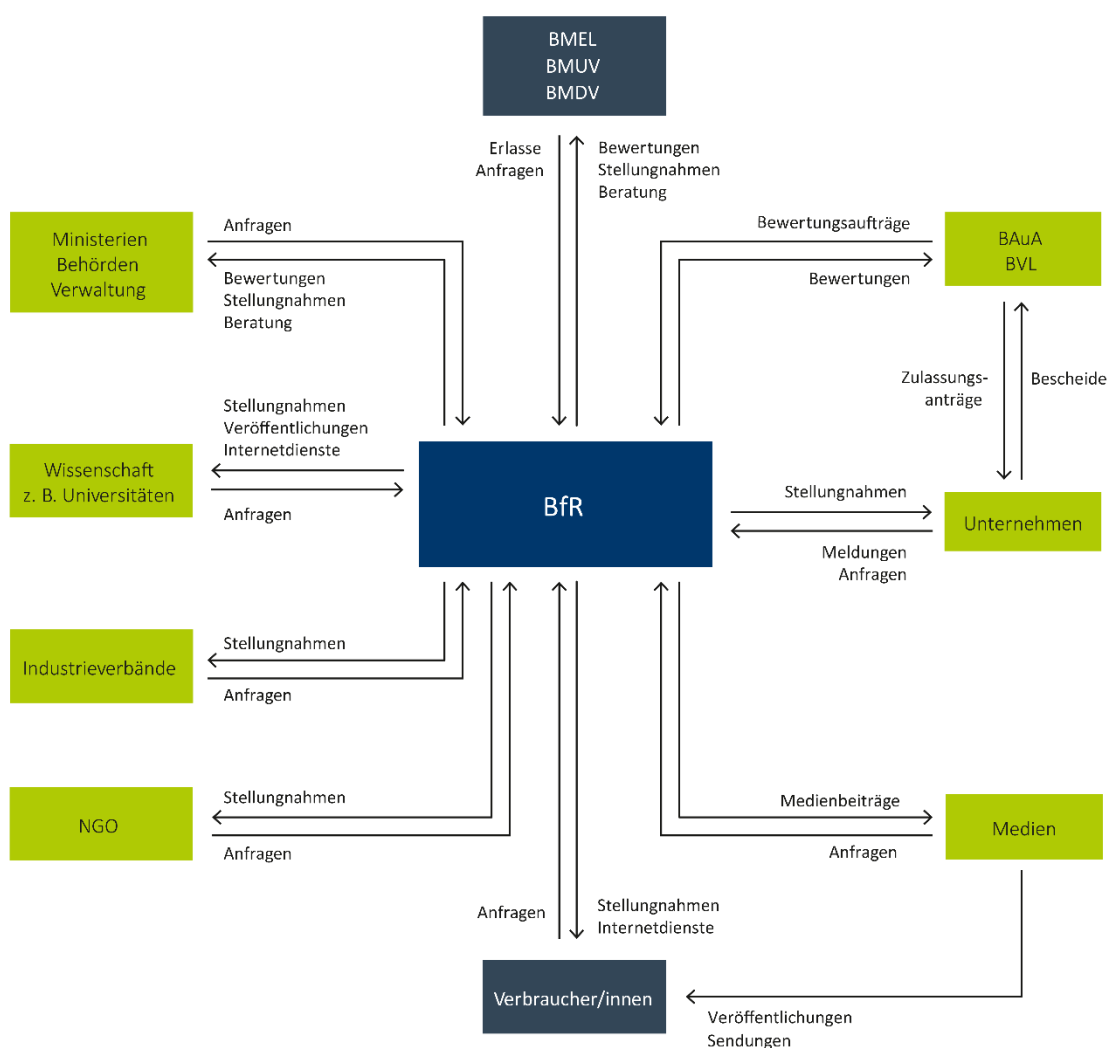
BMEL
BMUV
BMDV

Erlasse
Anfragen

Bewertungen
Stellungnahmen
Beratung

Ministerien
Behörden
Verwaltung

Anfragen

Bewertungen
Stellungnahmen
Beratung

Bewertungsaufträge

Bewertungen

BAuA
BVL

Zulassungsanträge

Bescheide

Wissenschaft
z. B. Universitäten

Stellungnahmen
Veröffentlichungen
Internetdienste

Anfragen

BfR

Stellungnahmen

Meldungen
Anfragen

Unternehmen

Industrieverbände

Stellungnahmen

Anfragen

NGO

Stellungnahmen

Anfragen

Medienbeiträge

Anfragen

Medien

Anfragen

Stellungnahmen
Internetdienste

Verbraucher/innen

Veröffentlichungen
Sendungen